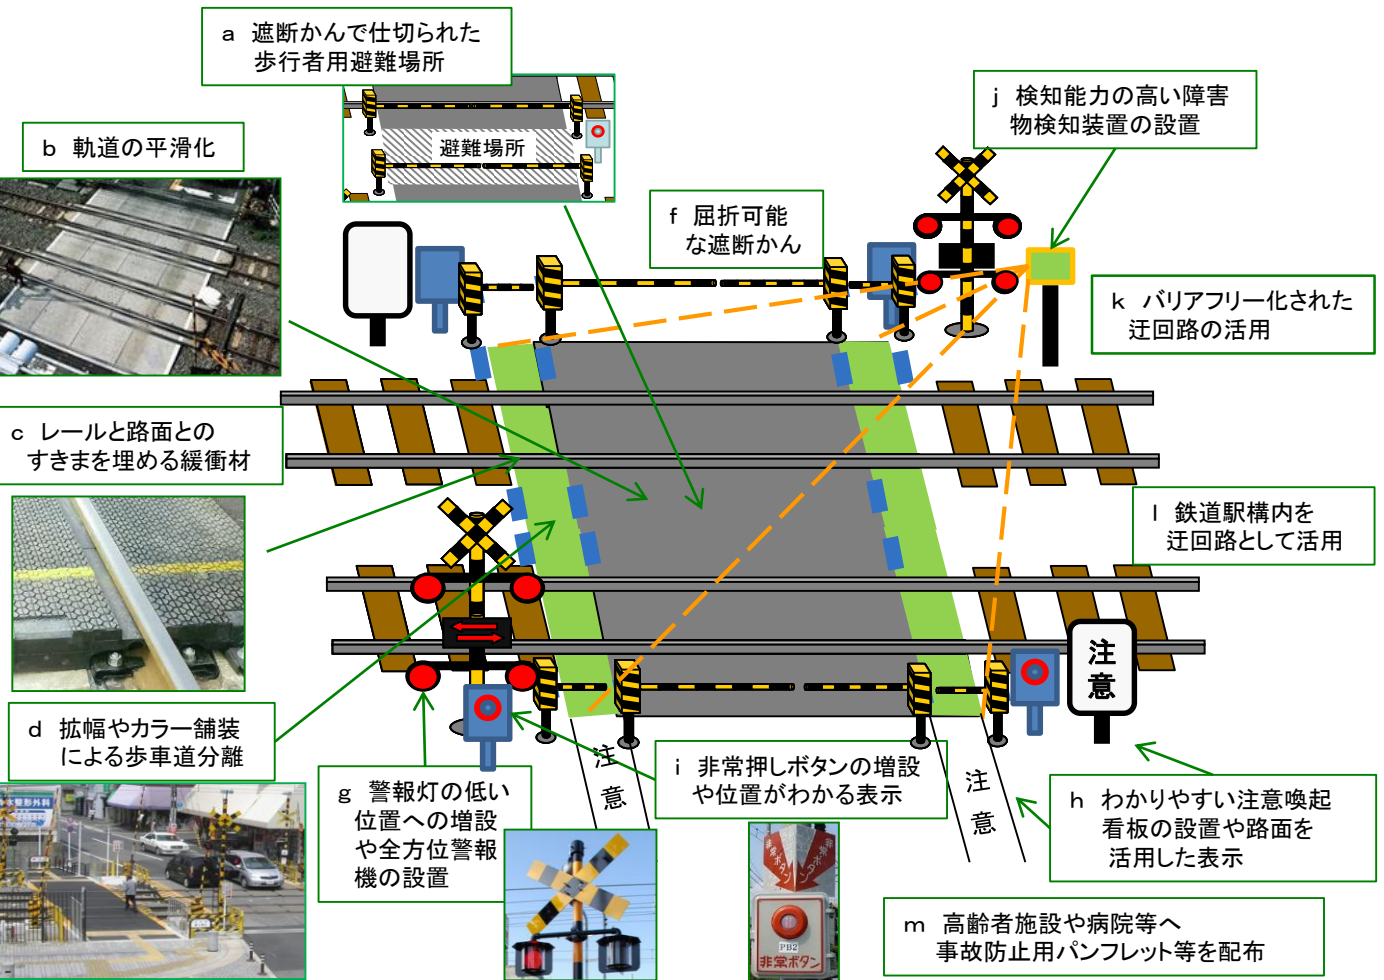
a 遮断かんで仕切られた歩行者用避難場所

避難場所

b 軌道の平滑化

j 検知能力の高い障害物検知装置の設置

f 屈折可能な遮断かん

k バリアフリー化された迂回路の活用

c レールと路面とのすきまを埋める緩衝材

l 鉄道駅構内を迂回路として活用

注意

d 拡幅やカラー舗装による歩車道分離

注意

i 非常押しボタンの増設や位置がわかる表示

注意

g 警報灯の低い位置への増設や全方位警報機の設置

h わかりやすい注意喚起看板の設置や路面を活用した表示

m 高齢者施設や病院等へ事故防止用パンフレット等を配布

非常ボタン